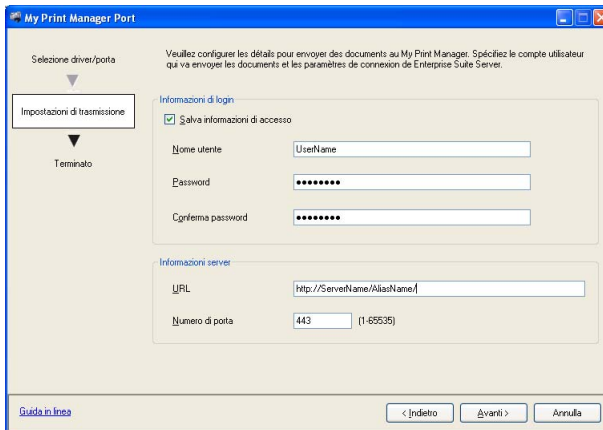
My Print Manager Port

Selezione driver/porta

Impostazioni di trasmissione

Terminato

Veuillez configurer les détails pour envoyer des documents au My Print Manager. Spécifiez le compte utilisateur qui va envoyer les documents et les paramètres de connexion de Enterprise Suite Server.

Informazioni di login

Salva informazioni di accesso

Nome utente UserName

Password ••••••••

Conferma password ••••••••

Informazioni server

URL http://ServerName/AliasName/

Numero di porta 443 (1-65535)

Guida in linea

< Indietro Avanti > Annulla